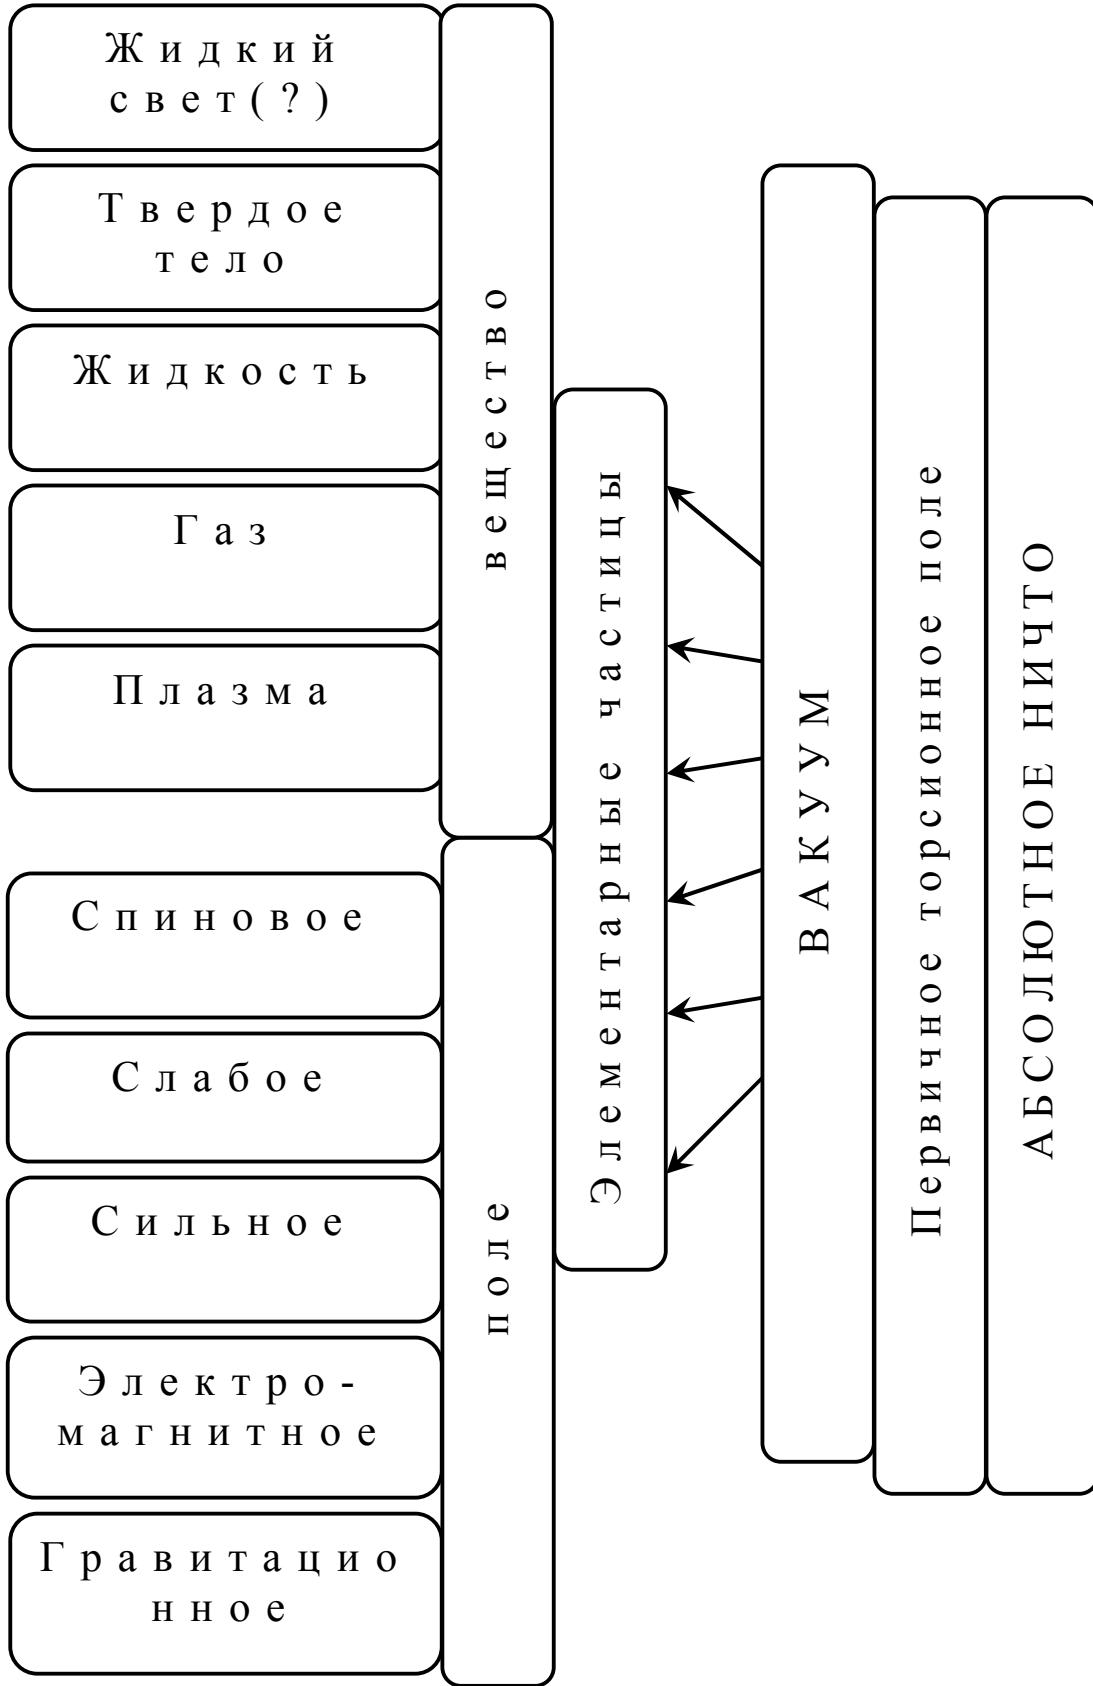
Жидкий свет(?)

Твердое тело

Жидкость

Газ

Плазма

Спиновое

Слабое

Сильное

Электромагнитное

Гравитационное

вещество

поле

Элементарные частицы

ВАКУУМ

Первичное торсионное поле

АБСОЛЮТНОЕ НИЧТО